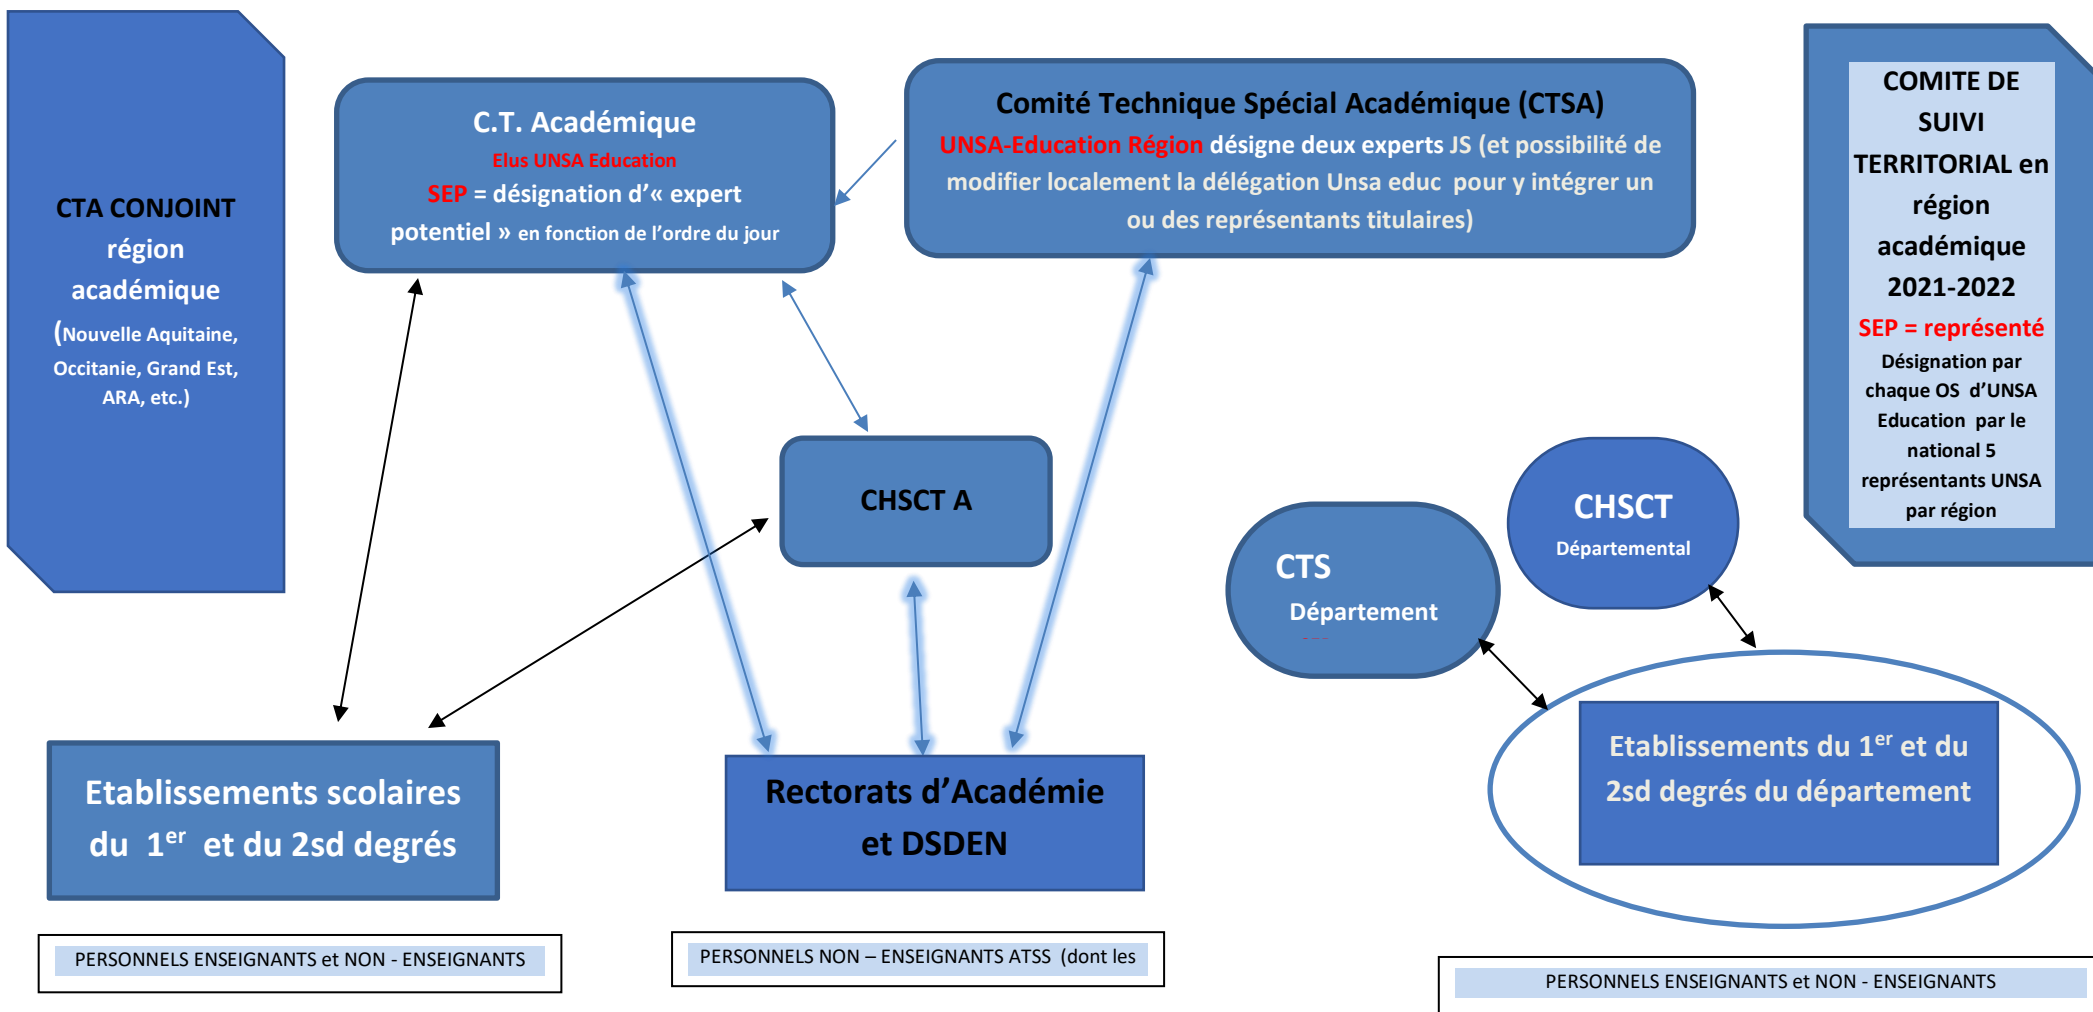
CTA CONJOINT région académique (Nouvelle Aquitaine, Occitanie, Grand Est, ARA, etc.)

C.T. Académique
Elus UNSA Education
SEP = désignation d'« expert potentiel » en fonction de l'ordre du jour

Comité Technique Spécial Académique (CTSA)
UNSA-Education Région désigne deux experts JS (et possibilité de modifier localement la délégation Unsa educ pour y intégrer un ou des représentants titulaires)

COMITE DE SUIVI TERRITORIAL en région académique 2021-2022
SEP = représenté
Désignation par chaque OS d'UNSA Education par le national 5 représentants UNSA par région

CHSCT A

CHSCT
Départemental

CTS
Département

Etablissements scolaires du $1^{er}$ et du 2sd degrés

Rectorats d'Académie et DSDEN

Etablissements du $1^{er}$ et du 2sd degrés du département

PERSONNELS ENSEIGNANTS et NON - ENSEIGNANTS

PERSONNELS NON – ENSEIGNANTS ATSS (dont les

PERSONNELS ENSEIGNANTS et NON - ENSEIGNANTS